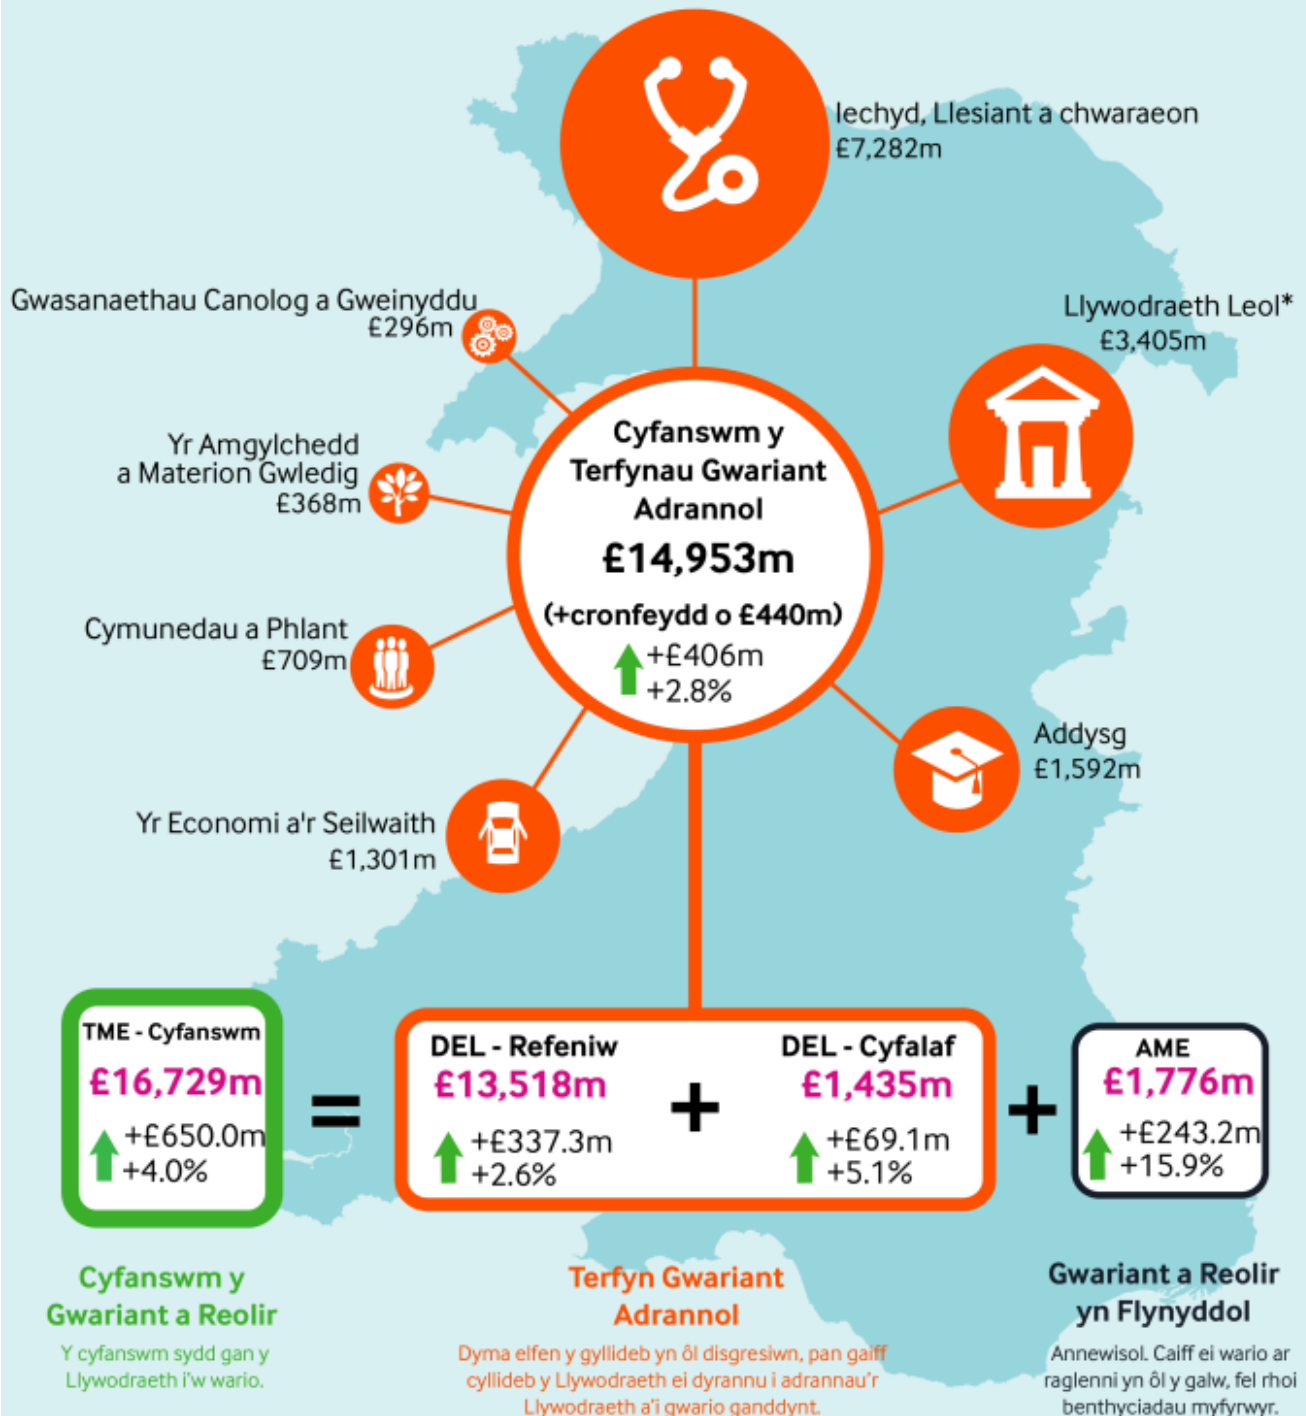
Iechyd, Llesiant a chwaraeon
£7,282m

Gwasanaethau Canolog a Gweinyddu
£296m

Llywodraeth Leol*
£3,405m

Yr Amgylchedd a Materion Gwledig
£368m

Cyfanswm y Terfynau Gwariant Adrannol
£14,953m
(+cronfeydd o £440m)
+£406m
+2.8%

Cymunedau a Phlant
£709m

Addysg
£1,592m

Yr Economi a'r Seilwaith
£1,301m

TME - Cyfanswm
£16,729m
+£650.0m
+4.0%

=

DEL - Refeniw
£13,518m
+£337.3m
+2.6%

+

DEL - Cyfalaf
£1,435m
+£69.1m
+5.1%

+

AME
£1,776m
+£243.2m
+15.9%

Cyfanswm y Gwariant a Reolir
Y cyfanswm sydd gan y Llywodraeth i'w wario.

Terfyn Gwariant Adrannol
Dyma elfen y gyllideb yn ôl disgresiwn, pan gaiff cyllideb y Llywodraeth ei dyrannu i adrannau'r Llywodraeth a'i gwario ganddynt.

Gwariant a Reolir yn Flynyddol
Annewisol. Caiff ei wario ar raglenni yn ôl y galw, fel rhoi benthyciadau myfyrwyr.